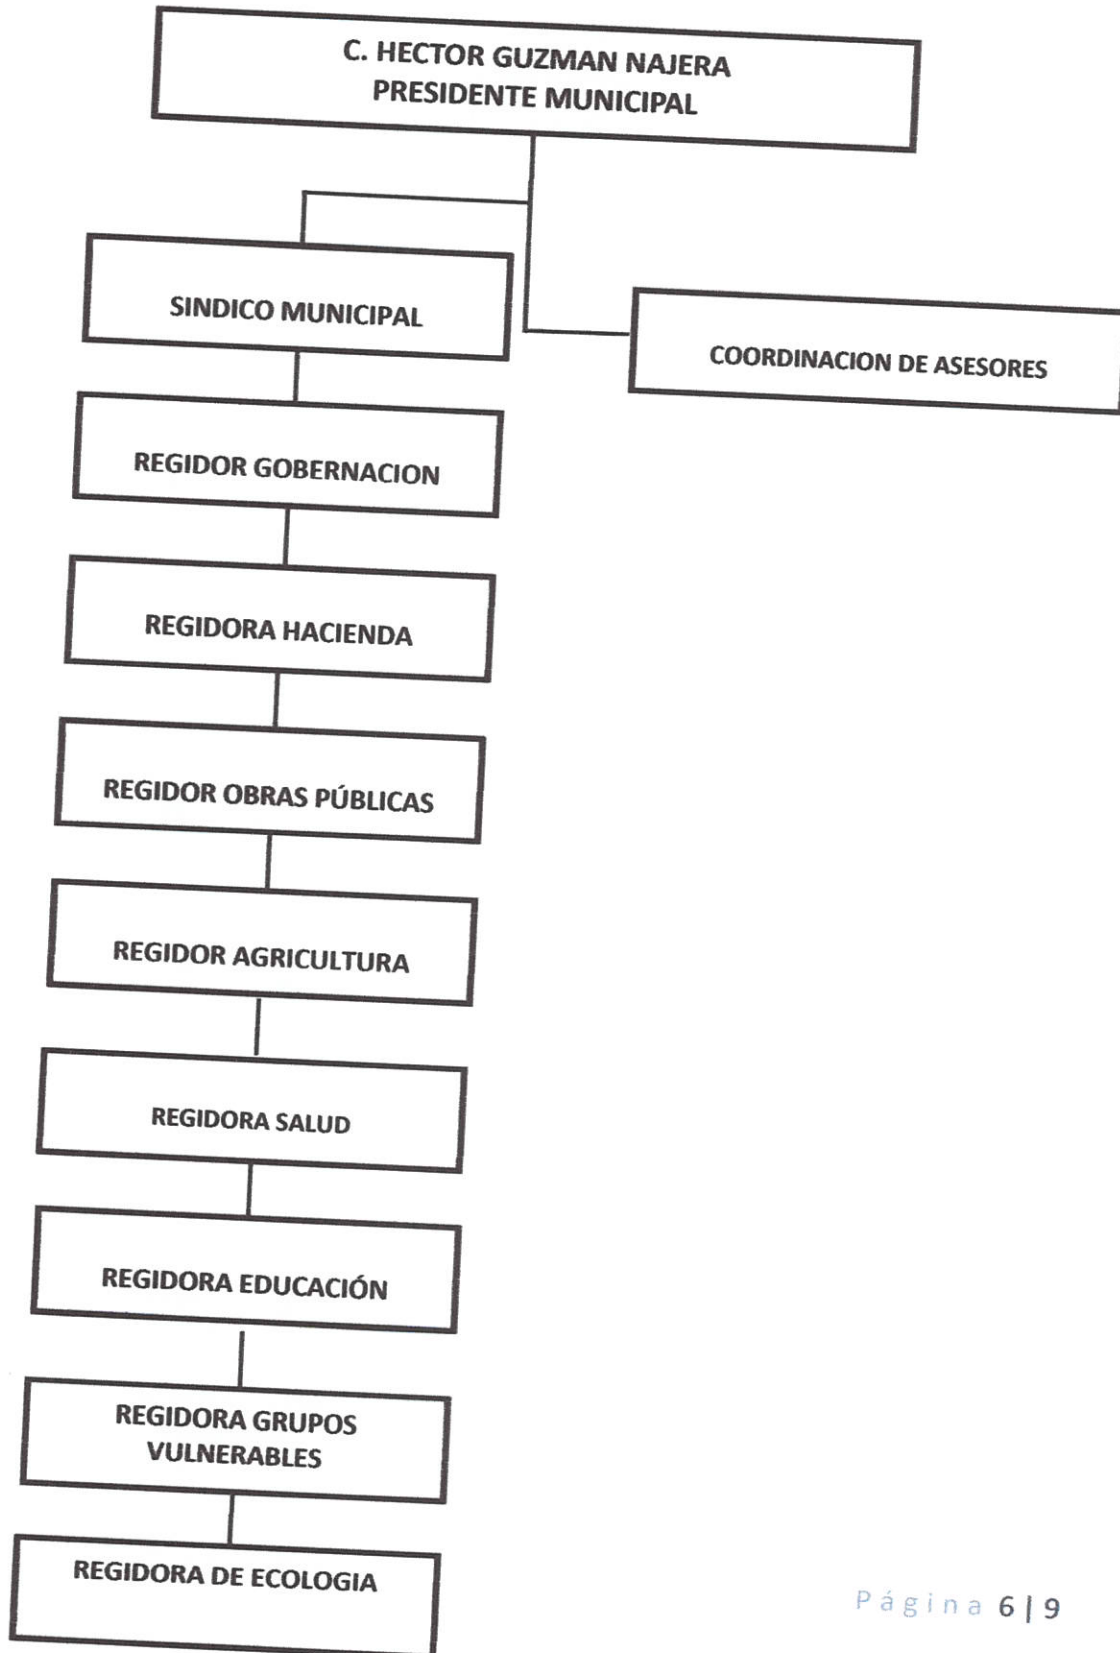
C. HECTOR GUZMAN NAJERA
PRESIDENTE MUNICIPAL

SINDICO MUNICIPAL

COORDINACION DE ASESORES

REGIDOR GOBERNACION

REGIDORA HACIENDA

REGIDOR OBRAS PÚBLICAS

REGIDOR AGRICULTURA

REGIDORA SALUD

REGIDORA EDUCACIÓN

REGIDORA GRUPOS VULNERABLES

REGIDORA DE ECOLOGIA

Página 6 | 9